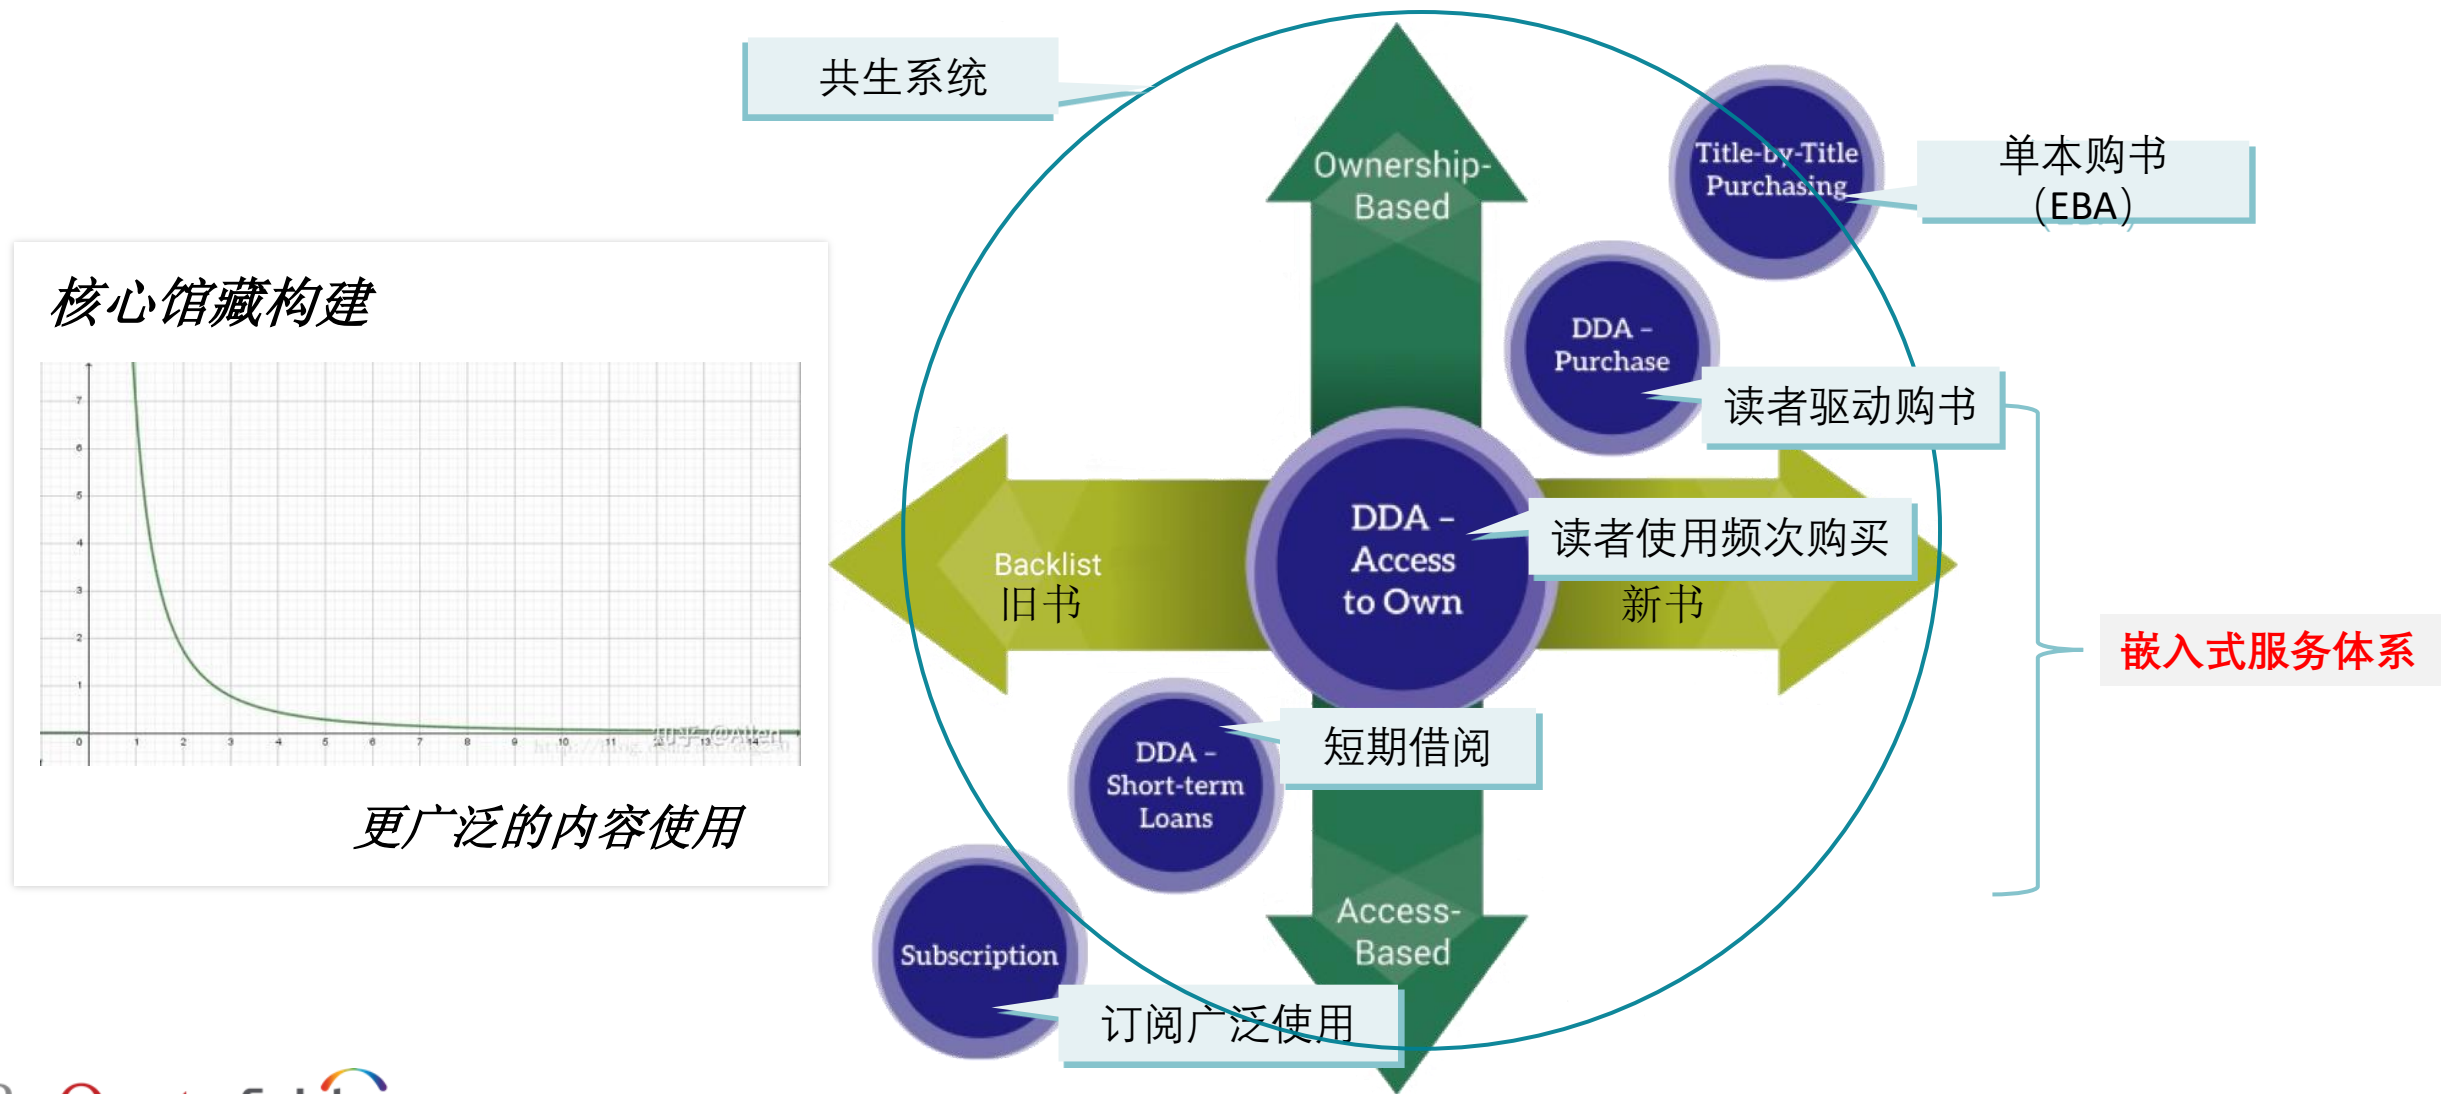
共生系统

核心馆藏构建

7
6
5
4
3
2
1
0
1 2 3 4 5 6 7 8 9 10 11 12 13 14

知乎 @Allen

更广泛的内容使用

Ownership-Based

Title-by-Title Purchasing

单本购书（EBA）

DDA - Purchase

读者驱动购书

Backlist
旧书

DDA - Access to Own

读者使用频次购买

新书

嵌入式服务体系

DDA - Short-term Loans

短期借阅

Access-Based

Subscription

订阅广泛使用